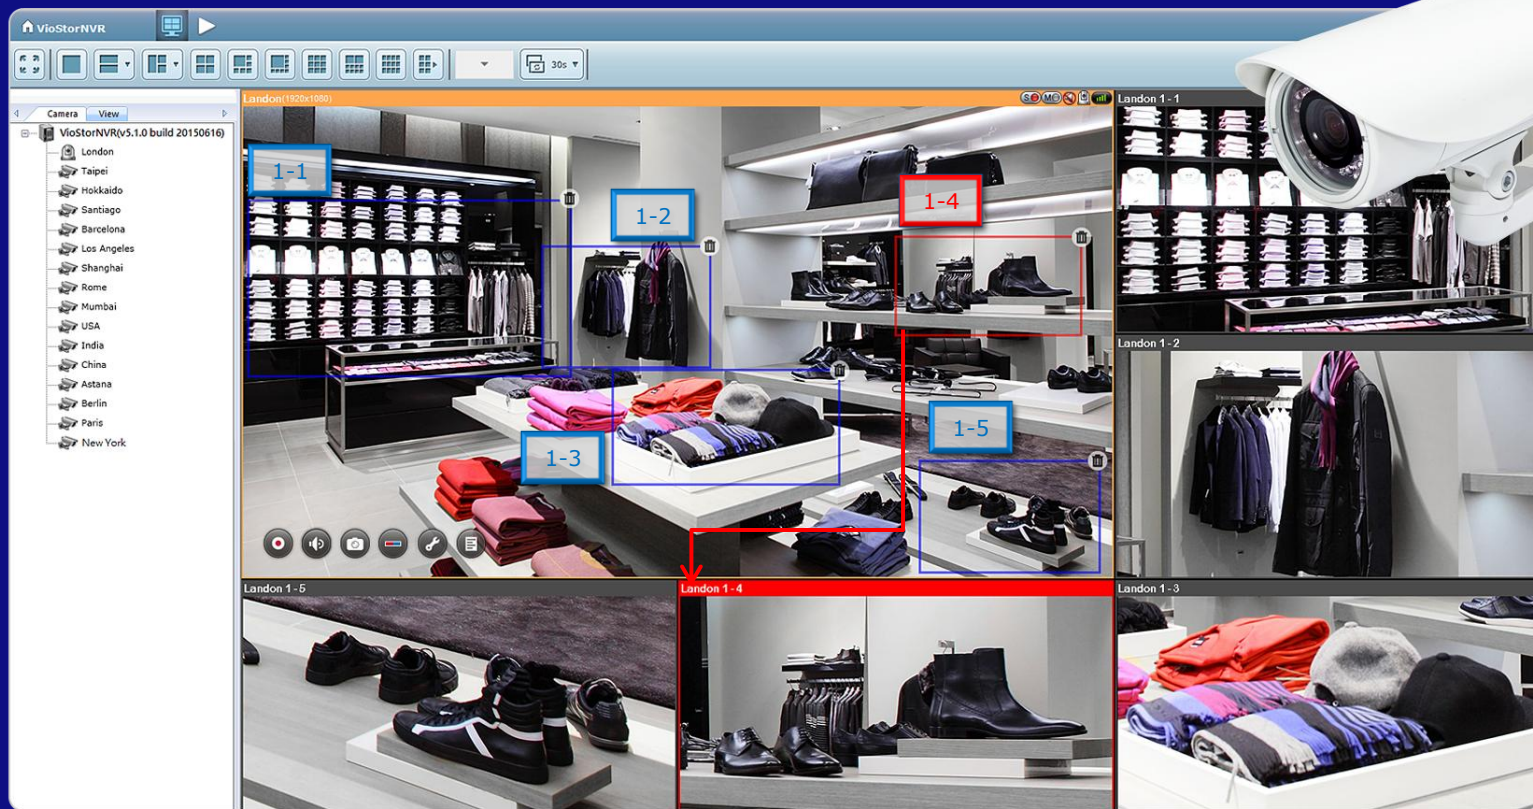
VioStorNVR

30s

Camera View

VioStorNVR(v5.1.0 build 20150616)
London
Taipei
Hokkaido
Santiago
Barcelona
Los Angeles
Shanghai
Rome
Mumbai
USA
India
China
Astana
Berlin
Paris
New York

Landon(1920x1080)

1-1
1-2
1-3
1-4
1-5

Landon 1 - 1
Landon 1 - 2
Landon 1 - 5
Landon 1 - 4
Landon 1 - 3